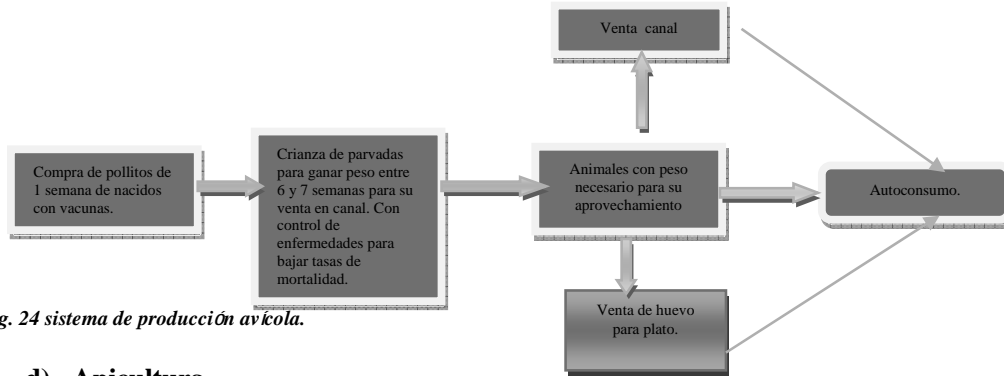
Venta canal

Compra de pollitos de 1 semana de nacidos con vacunas.

Crianza de parvadas para ganar peso entre 6 y 7 semanas para su venta en canal. Con control de enfermedades para bajar tasas de mortalidad.

Animales con peso necesario para su aprovechamiento

Autoconsumo.

Venta de huevo para plato.

g. 24 sistema de producción avícola.

d) Apicultura